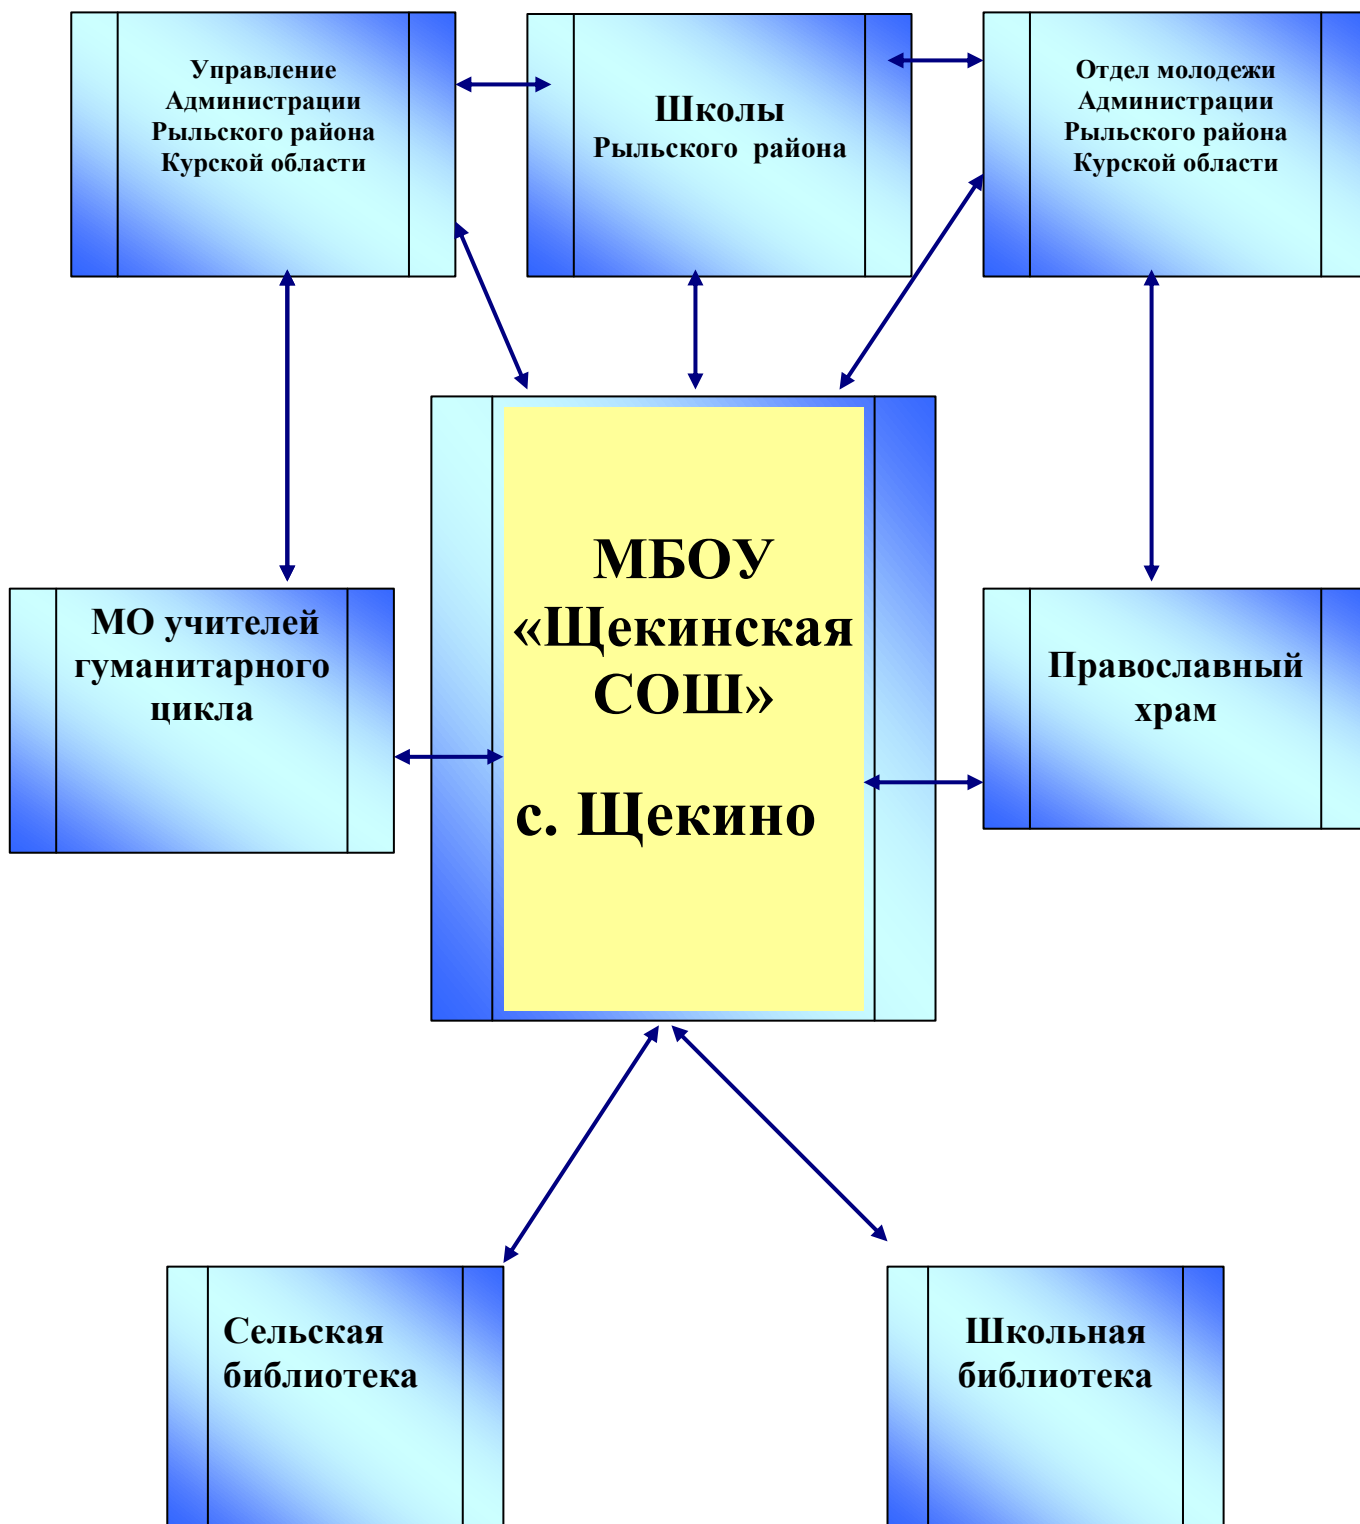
Управление Администрации Рыльского района Курской области

Школы Рыльского района

Отдел молодежи Администрации Рыльского района Курской области

МО учителей гуманитарного цикла

МБОУ «Щекинская СОШ»

с. Щекино

Православный храм

Сельская библиотека

Школьная библиотека